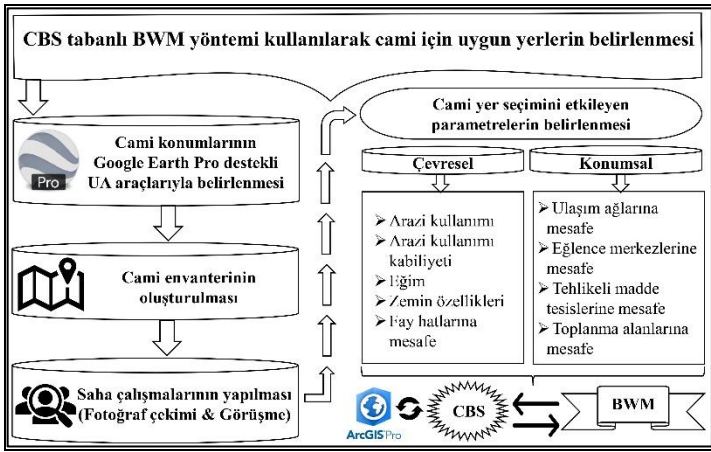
CBS tabanlı BWM yöntemi kullanılarak cami için uygun yerlerin belirlenmesi

Cami konumlarının Google Earth Pro destekli UA araçlarıyla belirlenmesi

Pro

Cami envanterinin oluşturulması

Saha çalışmalarının yapılması (Fotoğraf çekimi & Görüşme)

Cami yer seçimini etkileyen parametrelerin belirlenmesi

Çevresel

➢ Arazi kullanımı
➢ Arazi kullanımı kabiliyeti
➢ Eğim
➢ Zemin özellikleri
➢ Fay hatlarına mesafe

Konumsal

➢ Ulaşım ağlarına mesafe
➢ Eğlence merkezlerine mesafe
➢ Tehlikeli madde tesislerine mesafe
➢ Toplanma alanlarına mesafe

ArcGIS Pro

CBS

BWM